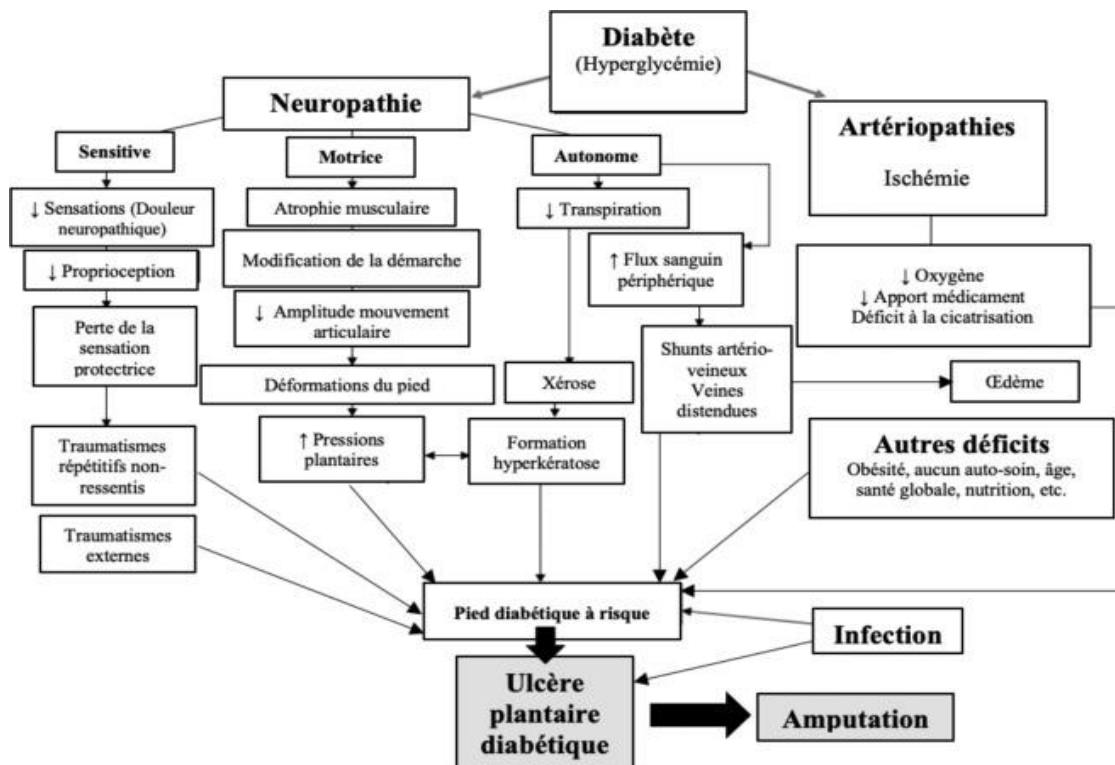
Diabète
(Hyperglycémie)

Neuropathie

Artériopathies
Ischémie

Sensitive

Motrice

Autonome

↓ Sensations (Douleur neuropathique)

↓ Proprioception

Perte de la sensation protectrice

Traumatismes répétitifs non-ressentis

Traumatismes externes

Atrophie musculaire

Modification de la démarche

↓ Amplitude mouvement articulaire

Déformations du pied

↑ Pressions plantaires

↓ Transpiration

Xérose

Formation hyperkératose

↑ Flux sanguin périphérique

Shunts artério-veineux
Veines distendues

Œdème

↓ Oxygène
↓ Apport médicament
Déficit à la cicatrisation

Autres déficits
Obésité, aucun auto-soin, âge, santé globale, nutrition, etc.

Pied diabétique à risque

Infection

Ulcère plantaire diabétique

Amputation